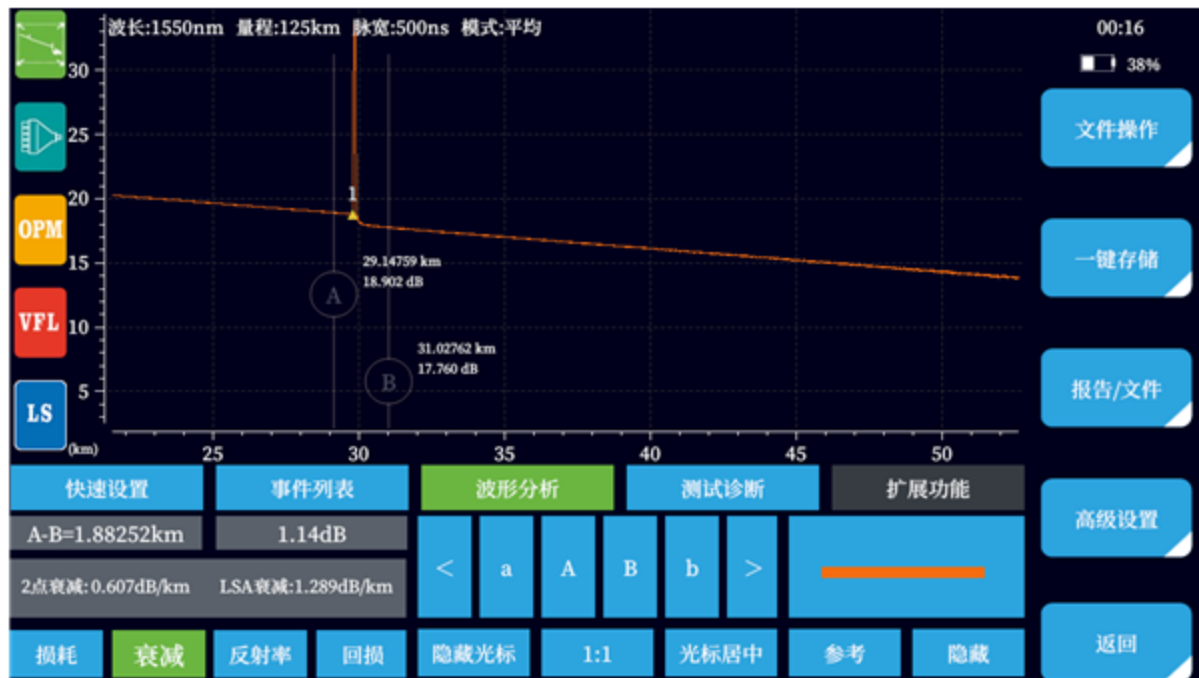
波长:1550nm 量程:125km 脉宽:500ns 模式:平均

00:16

38%

OPM

VFL

LS

30

25

20

15

10

5

(km)

1

29.14759 km
18.902 dB

A

31.02762 km
17.760 dB

B

25 30 35 40 45 50

文件操作

一键存储

报告/文件

高级设置

返回

快速设置

事件列表

波形分析

测试诊断

扩展功能

A-B=1.88252km

1.14dB

2点衰减:0.607dB/km

LSA衰减:1.289dB/km

<

a

A

B

b

>

损耗

衰减

反射率

回损

隐藏光标

1:1

光标居中

参考

隐藏